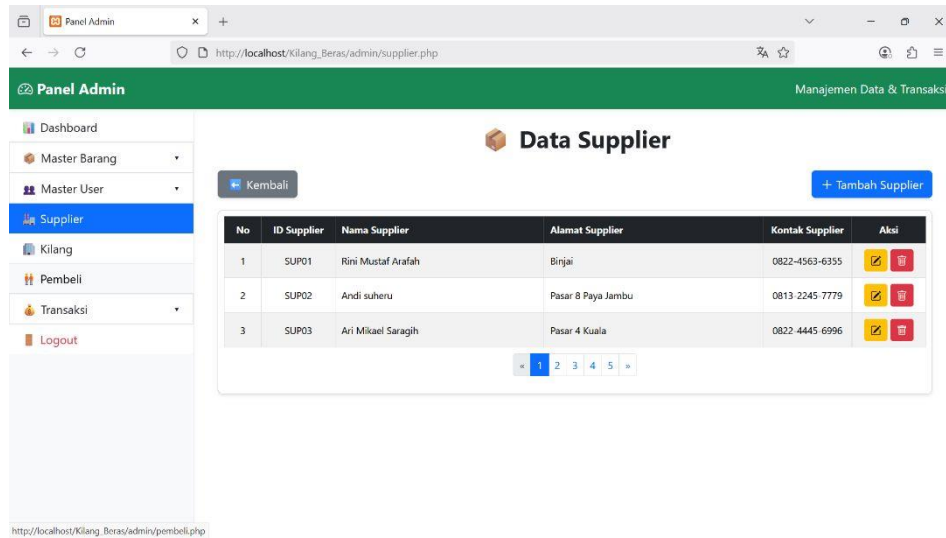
Panel Admin ×  +

http://localhost/Kilang_Beras/admin/supplier.php

Panel Admin

Manajemen Data & Transaksi

Dashboard
Master Barang
Master User
Supplier
Kilang
Pembeli
Transaksi
Logout

Data Supplier

Kembali

+ Tambah Supplier

| No | ID Supplier | Nama Supplier | Alamat Supplier | Kontak Supplier | Aksi |
|---|---|---|---|---|---|
| 1 | SUP01 | Rini Mustaf Arafah | Binjai | 0822-4563-6355 | |
| 2 | SUP02 | Andi suheru | Pasar 8 Paya Jambu | 0813-2245-7779 | |
| 3 | SUP03 | Ari Mikael Saragih | Pasar 4 Kuala | 0822-4445-6996 | |

« 1 2 3 4 5 »

http://localhost/Kilang_Beras/admin/pembeli.php